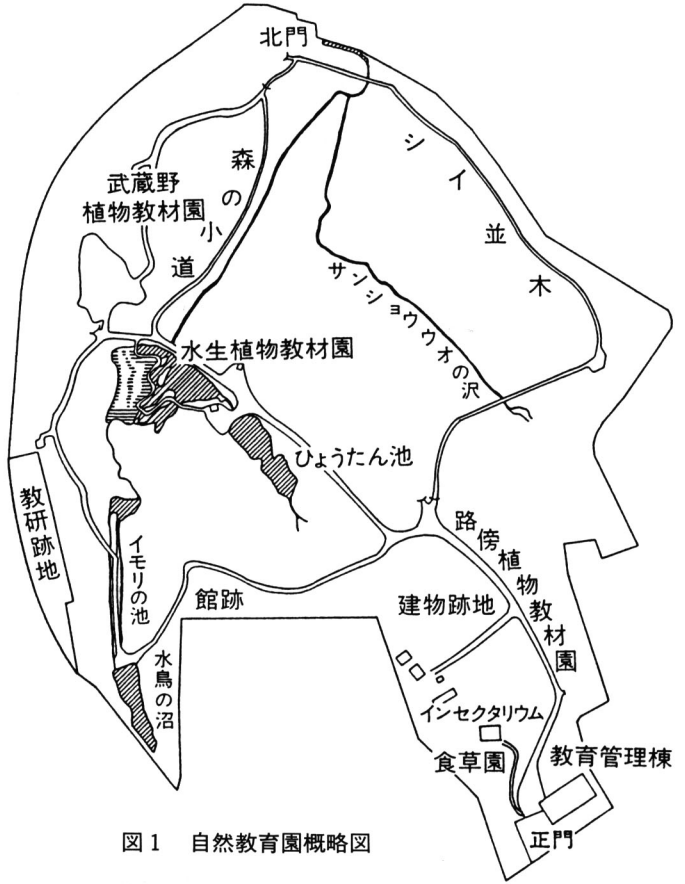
北門

森の小道

武蔵野植物教材園

シイ並木

サンショウウオの沢

水生植物教材園

ひょうたん池

教研跡地

イモリの池

館跡

路傍植物教材園

建物跡地

水鳥の沼

インセクタリウム

食草園

教育管理棟

正門

図1　自然教育園概略図